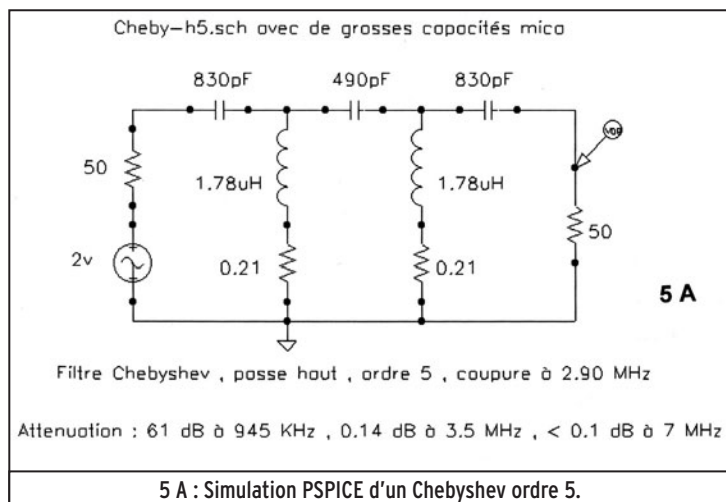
Cheby–h5.sch avec de grosses capacités mica

830pF

490pF

830pF

50

1.78uH

1.78uH

VDB

50

2v

0.21

0.21

5 A

Filtre Chebyshev , passe haut , ordre 5 , coupure à 2.90 MHz

Attenuation : 61 dB à 945 KHz , 0.14 dB à 3.5 MHz , < 0.1 dB à 7 MHz

5 A : Simulation PSPICE d'un Chebyshev ordre 5.